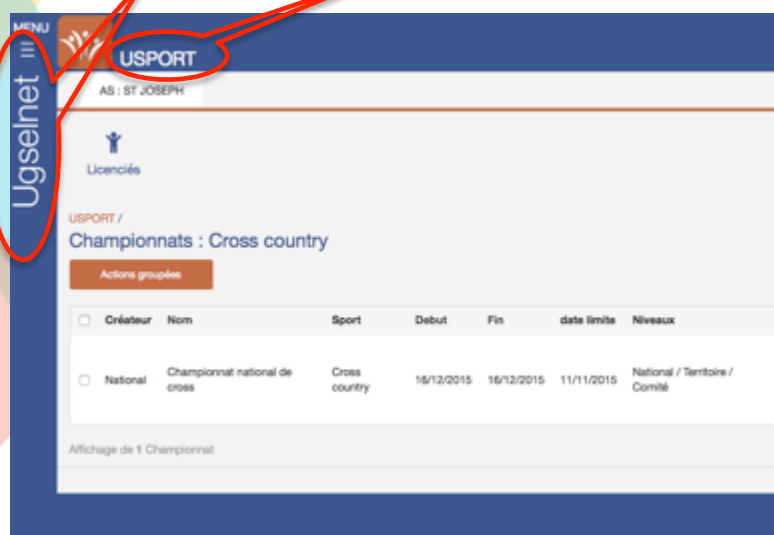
MENU

Ugselnet

USPORT

AS : ST JOSEPH

Licenciés

USPORT /

Championnats : Cross country

Actions groupées

| | Créateur | Nom | Sport | Debut | Fin | date limite | Niveaux |
|---|---|---|---|---|---|---|---|
| | National | Championnat national de cross | Cross country | 16/12/2015 | 16/12/2015 | 11/11/2015 | National / Territoire / Comité |

Affichage de 1 Championnat